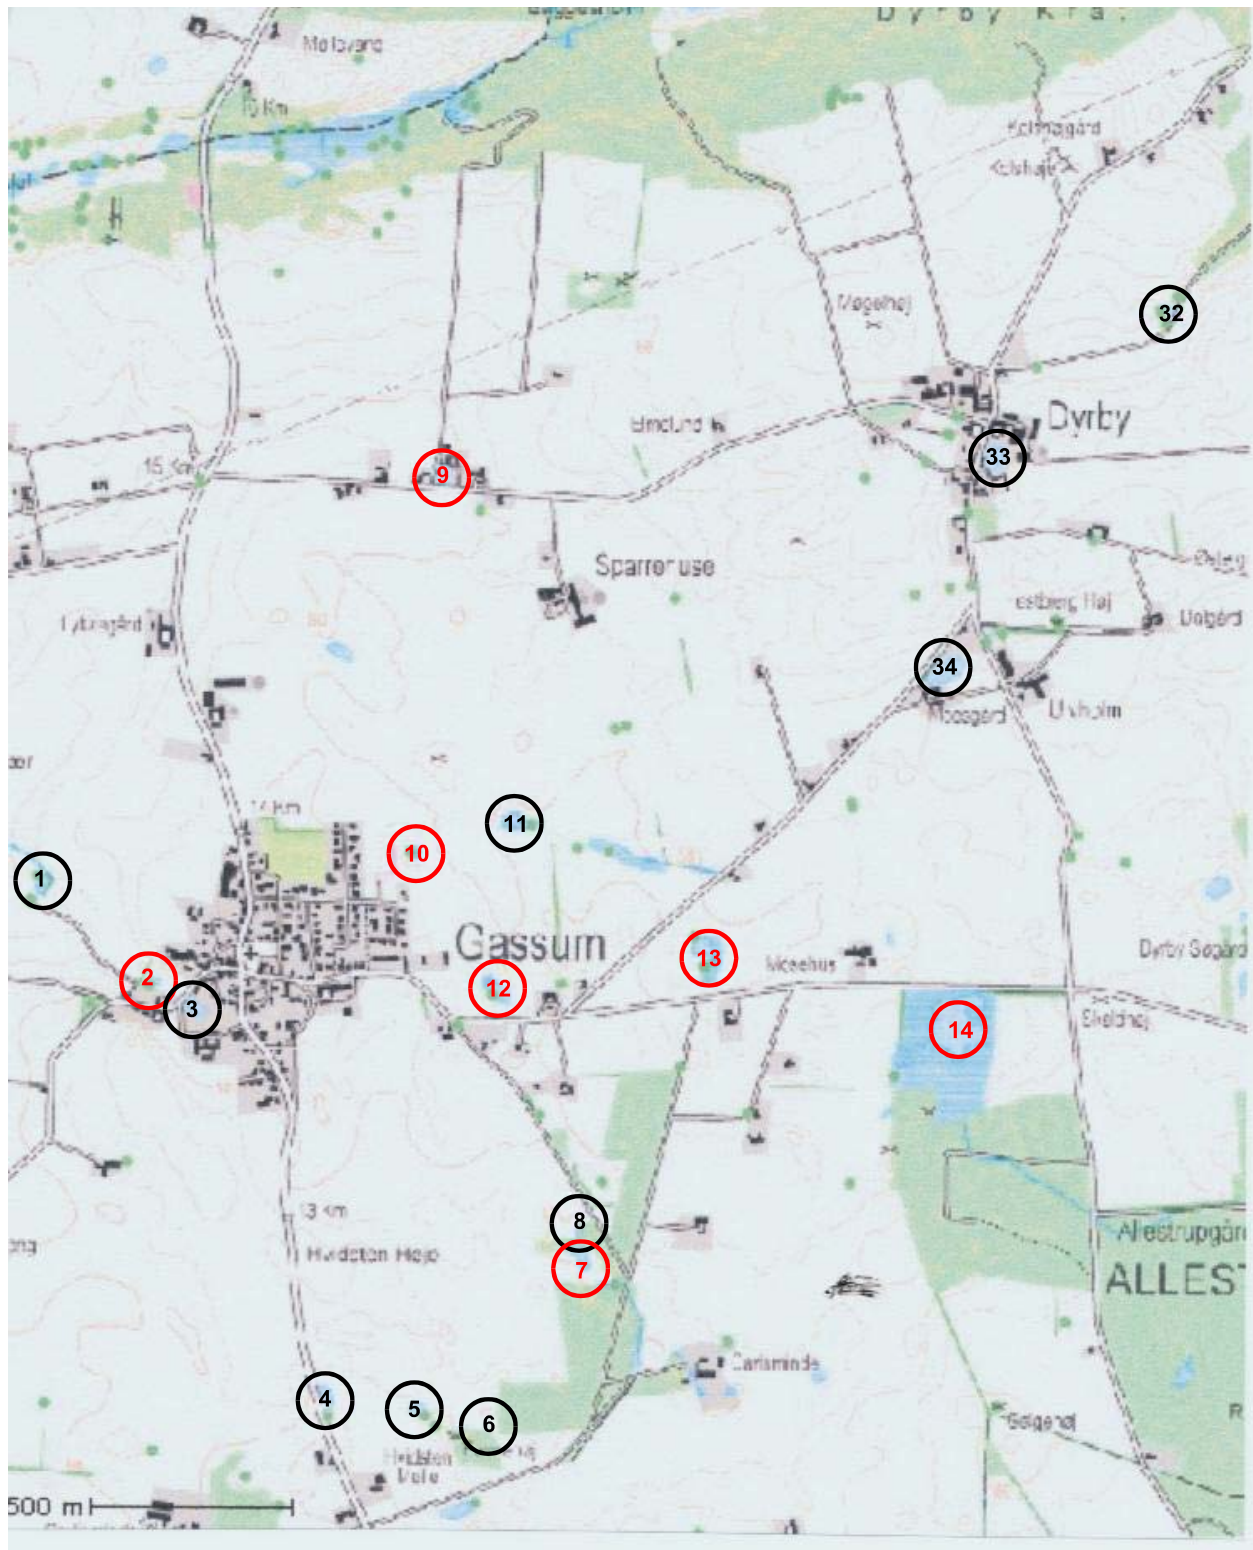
Dyrby Kra

Mølbyerg

15 Km

Kølmagård

Kølshøje

32

Møgelhøj

Dyrby

33

Elmelund

15 Km

9

Sparrehuse

Lybregård

estberg Høj

Uhlgård

34

Mosegård

Uhlholm

14 Km

11

10

1

Gassum

13

Mosehus

Dyrby Søgård

2

12

3

14

Skelshøj

8

7

13 Km

Hvidsten Høje

Allestrupgård

ALLES

Carlsminde

4

5

6

Hvidsten Mølle

500 m